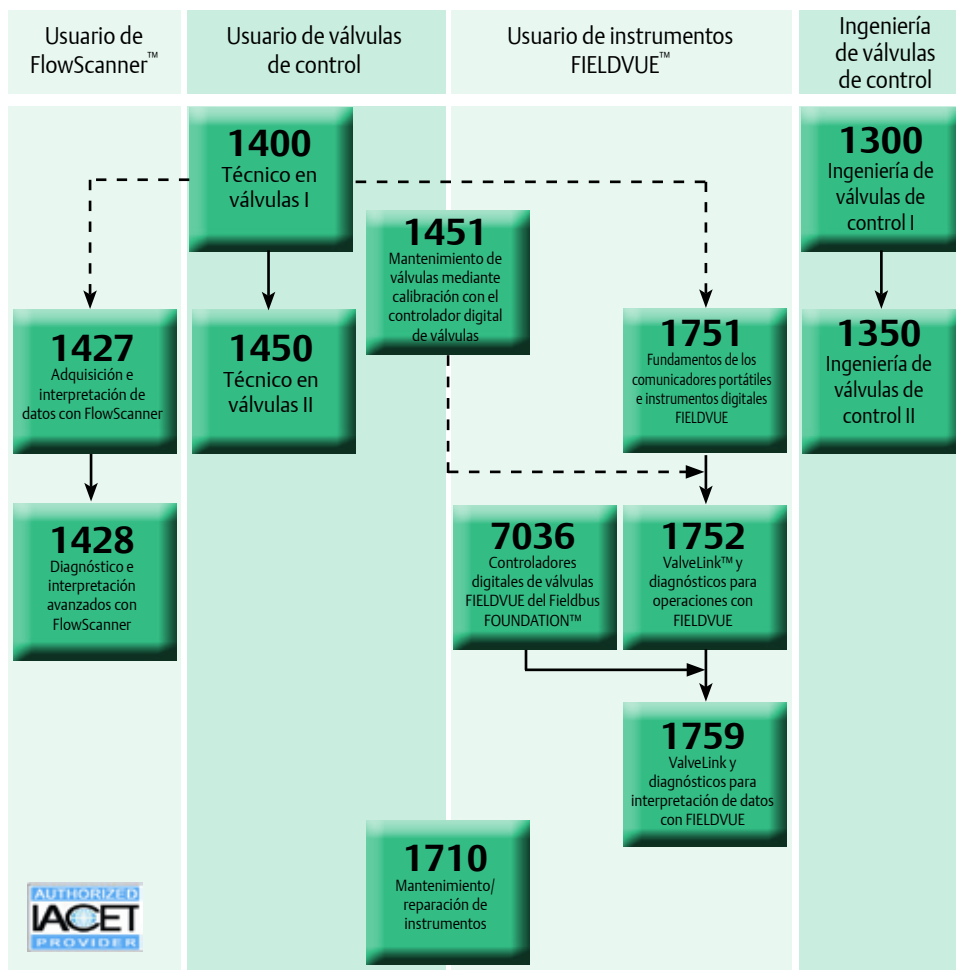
Usuario de FlowScanner™

Usuario de válvulas de control

Usuario de instrumentos FIELDVUE™

Ingeniería de válvulas de control

1400
Técnico en válvulas I

1300
Ingeniería de válvulas de control I

1451
Mantenimiento de válvulas mediante calibración con el controlador digital de válvulas

1427
Adquisición e interpretación de datos con FlowScanner

1450
Técnico en válvulas II

1751
Fundamentos de los comunicadores portátiles e instrumentos digitales FIELDVUE

1350
Ingeniería de válvulas de control II

1428
Diagnóstico e interpretación avanzados con FlowScanner

7036
Controladores digitales de válvulas FIELDVUE del Fieldbus FOUNDATION™

1752
ValveLink™ y diagnósticos para operaciones con FIELDVUE

1759
ValveLink y diagnósticos para interpretación de datos con FIELDVUE

1710
Mantenimiento/ reparación de instrumentos

AUTHORIZED
IACET
PROVIDER